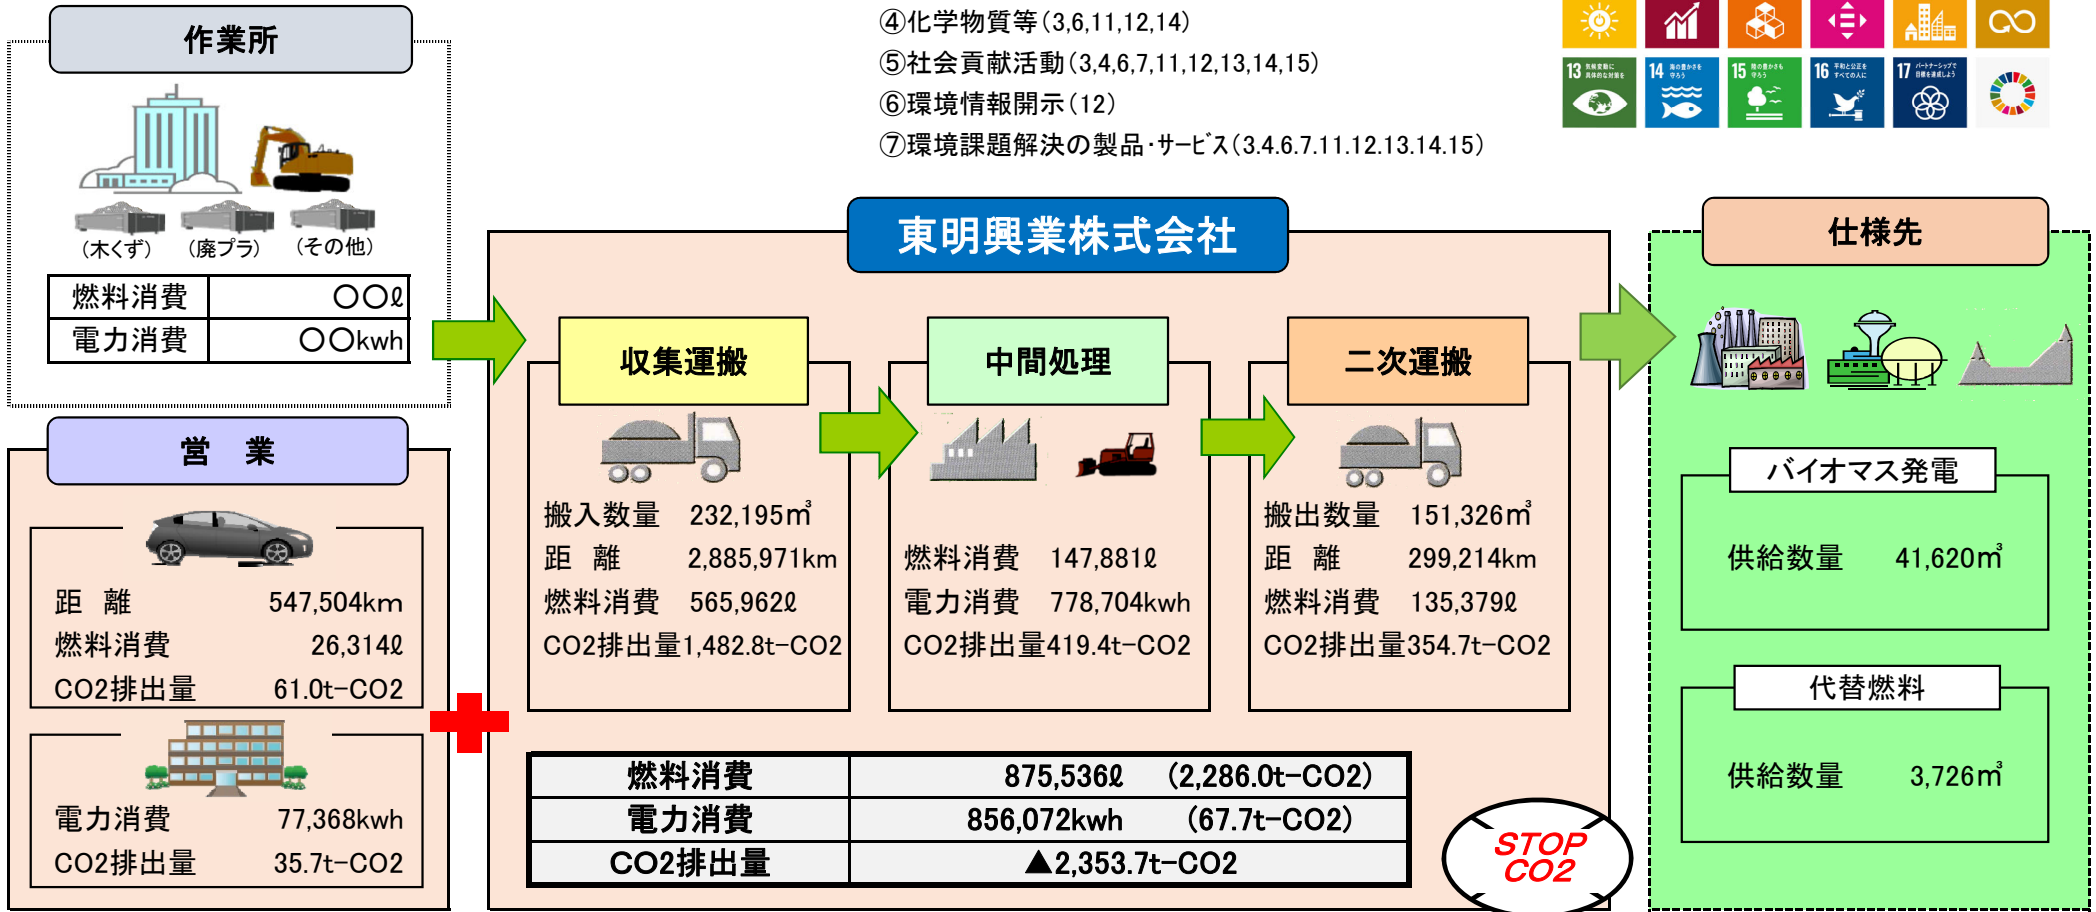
④化学物質等(3,6,11,12,14)
⑤社会貢献活動(3,4,6,7,11,12,13,14,15)
⑥環境情報開示(12)
⑦環境課題解決の製品･サービス(3.4.6.7.11.12.13.14.15)

13 14 15 16 17

作業所

(木くず) (廃プラ) (その他)

| 燃料消費 | ○○ℓ |
|---|---|
| 電力消費 | ○○kwh |

営　業

距　離 547,504km
燃料消費 26,314ℓ
CO2排出量 61.0t-CO2

電力消費 77,368kwh
CO2排出量 35.7t-CO2

東明興業株式会社

収集運搬

搬入数量 232,195㎥
距　離 2,885,971km
燃料消費 565,962ℓ
CO2排出量1,482.8t-CO2

中間処理

燃料消費 147,881ℓ
電力消費 778,704kwh
CO2排出量419.4t-CO2

二次運搬

搬出数量 151,326㎥
距　離 299,214km
燃料消費 135,379ℓ
CO2排出量354.7t-CO2

| 燃料消費 | 875,536ℓ (2,286.0t-CO2) |
|---|---|
| 電力消費 | 856,072kwh (67.7t-CO2) |
| CO2排出量 | ▲2,353.7t-CO2 |

STOP CO2

仕様先

バイオマス発電

供給数量 41,620㎥

代替燃料

供給数量 3,726㎥